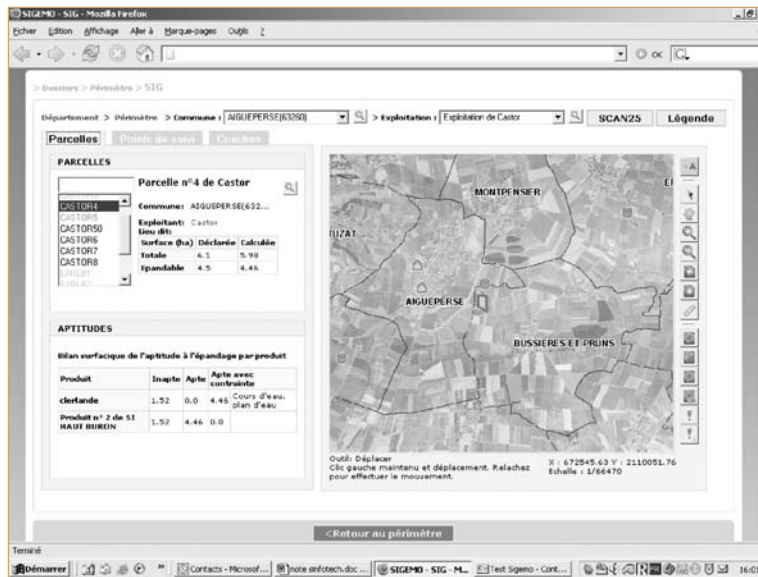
SIGEMO - SIG - Mozilla Firefox

Fichier Edition Affichage Aller à Marque-pages Outils ?

> Dossiers > Périmètre > SIG

Département > Périmètre > Commune : AIGUEPERSE(63250) > Exploitation : Exploitation de Castor SCAN25 Légende

Parcelles Points de suivi Couches

PARCELLES

CASTOR4
CASTOR5
CASTOR50
CASTOR6
CASTOR7
CASTOR8
LAPIN1
LAPIN2

Parcelle n°4 de Castor

Commune: AIGUEPERSE(632...

Exploitant: Castor
Lieu dit:

| Surface (ha) | Déclarée | Calculée |
|---|---|---|
| Totale | 6.1 | 5.98 |
| Epandable | 4.5 | 4.46 |

APTITUDES

Bilan surfacique de l'aptitude à l'épandage par produit

| Produit | Inapte | Apte | Apte avec contrainte | |
|---|---|---|---|---|
| clerlande | 1.52 | 0.0 | 4.46 | Cours d'eau, plan d'eau |
| Produit n° 2 de SI HAUT BURON | 1.52 | 4.46 | 0.0 | |

MONTPENSIER

TUZAT

AIGUEPERSE

BUSSIERES ET PRUNS

Outil: Déplacer
Clic gauche maintenu et déplacement. Relachez pour effectuer le mouvement.

X : 672545.63 Y : 2110051.76
Echelle : 1/66470

<Retour au périmètre

Terminé

Démarrer Contacts - Microsof... note sinfotech.doc ... SIGEMO - SIG - M... Test Sigemo - Cont... 16:0